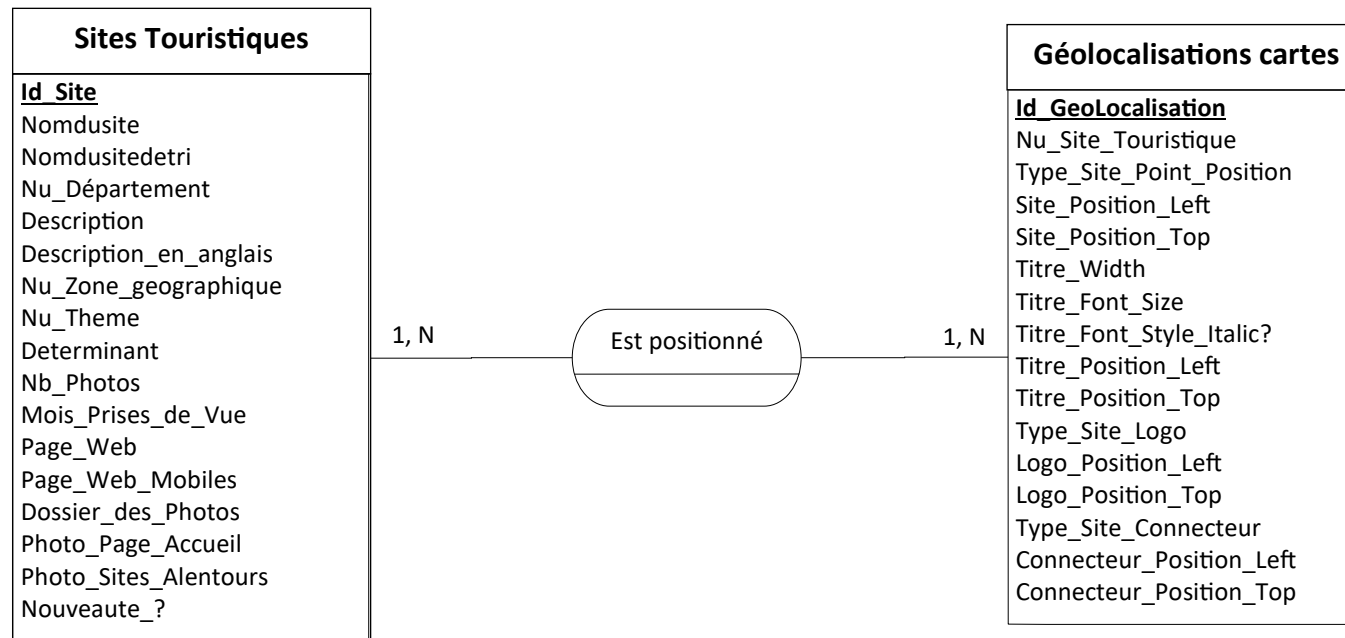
Sites Touristiques

Id_Site
Nomdusite
Nomdusitedetri
Nu_Département
Description
Description_en_anglais
Nu_Zone_geographique
Nu_Theme
Determinant
Nb_Photos
Mois_Prises_de_Vue
Page_Web
Page_Web_Mobiles
Dossier_des_Photos
Photo_Page_Accueil
Photo_Sites_Alentours
Nouveaute_?

1, N

Est positionné

1, N

Géolocalisations cartes

Id_GeoLocalisation
Nu_Site_Touristique
Type_Site_Point_Position
Site_Position_Left
Site_Position_Top
Titre_Width
Titre_Font_Size
Titre_Font_Style_Italic?
Titre_Position_Left
Titre_Position_Top
Type_Site_Logo
Logo_Position_Left
Logo_Position_Top
Type_Site_Connecteur
Connecteur_Position_Left
Connecteur_Position_Top